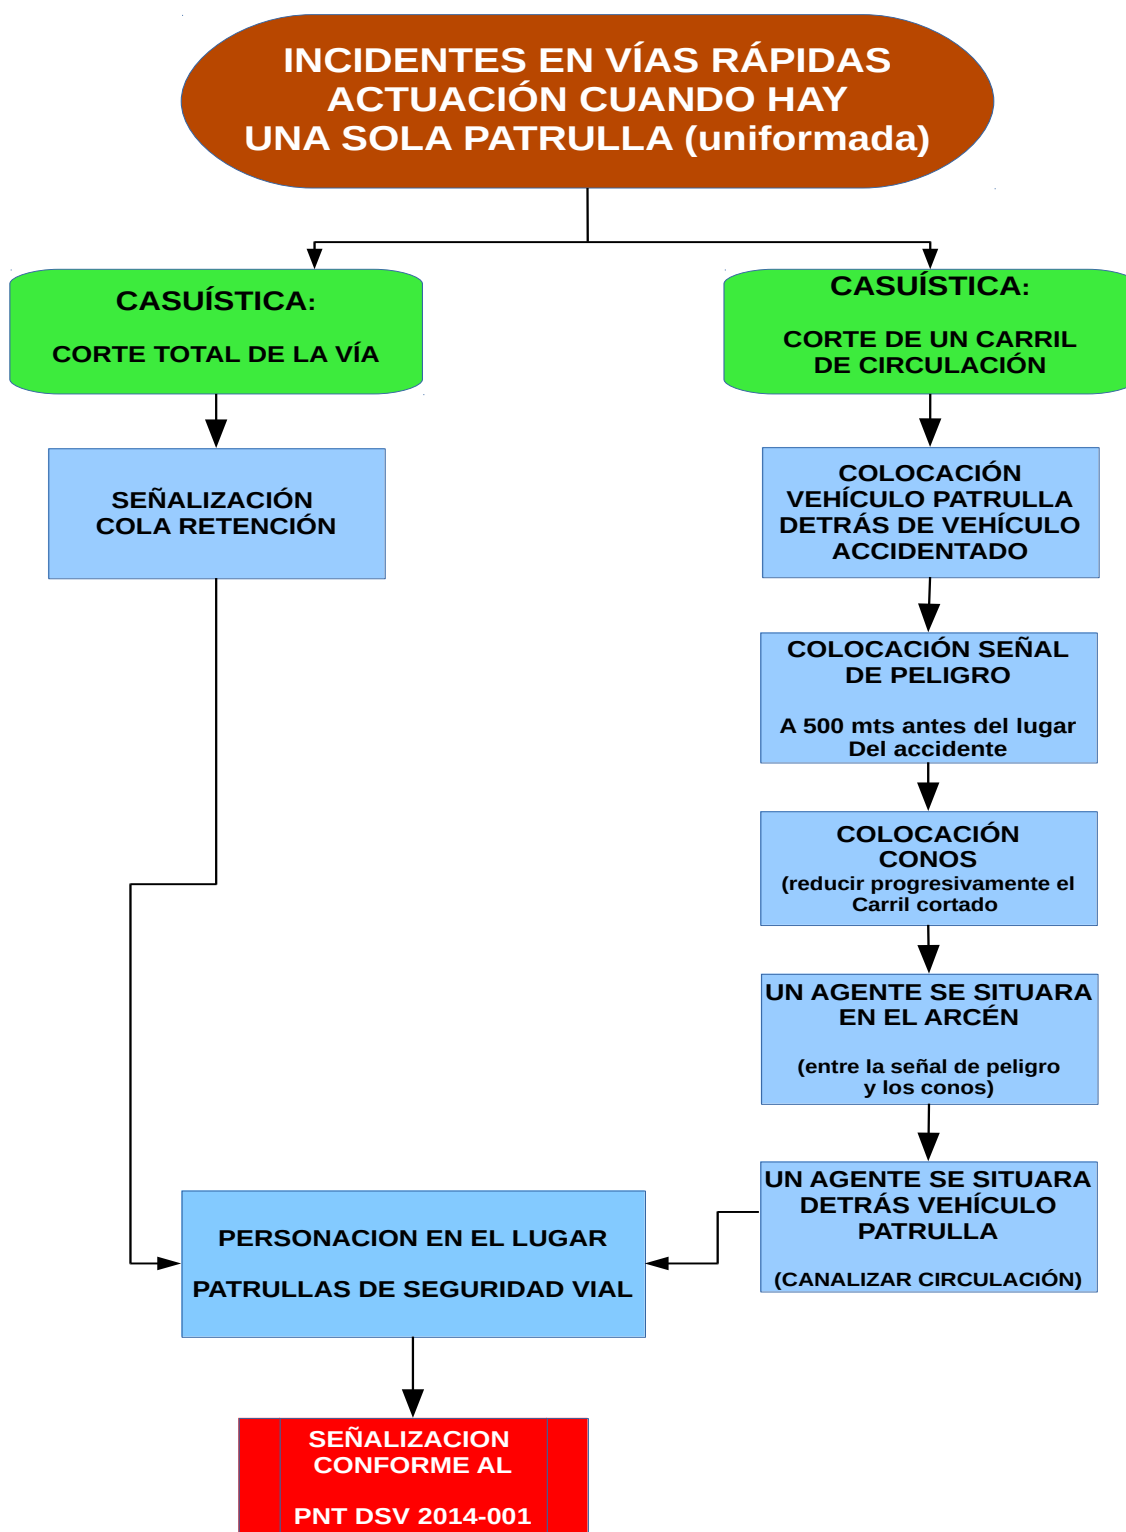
INCIDENTES EN VÍAS RÁPIDAS
ACTUACIÓN CUANDO HAY
UNA SOLA PATRULLA (uniformada)

CASUÍSTICA:

CORTE TOTAL DE LA VÍA

SEÑALIZACIÓN
COLA RETENCIÓN

CASUÍSTICA:

CORTE DE UN CARRIL
DE CIRCULACIÓN

COLOCACIÓN
VEHÍCULO PATRULLA
DETRÁS DE VEHÍCULO
ACCIDENTADO

COLOCACIÓN SEÑAL
DE PELIGRO

A 500 mts antes del lugar
Del accidente

COLOCACIÓN
CONOS
(reducir progresivamente el
Carril cortado

UN AGENTE SE SITUARA
EN EL ARCÉN

(entre la señal de peligro
y los conos)

UN AGENTE SE SITUARA
DETRÁS VEHÍCULO
PATRULLA

(CANALIZAR CIRCULACIÓN)

PERSONACION EN EL LUGAR

PATRULLAS DE SEGURIDAD VIAL

SEÑALIZACION
CONFORME AL

PNT DSV 2014-001